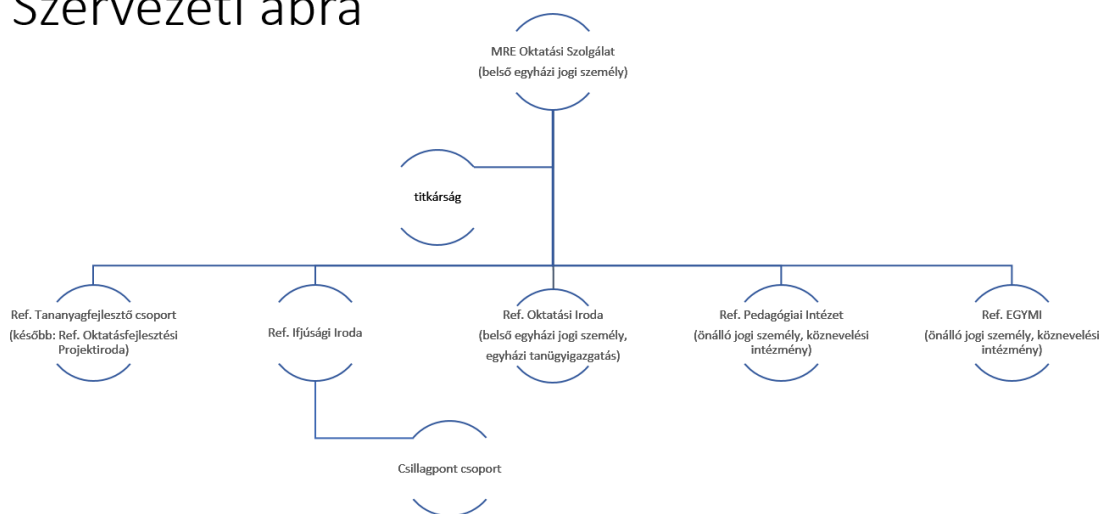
Szervezeti ábra

MRE Oktatási Szolgálat
(belső egyházi jogi személy)

titkárság

Ref. Tananyagfejlesztő csoport
(később: Ref. Oktatásfejlesztési Projektiroda)

Ref. Ifjúsági Iroda

Ref. Oktatási Iroda
(belső egyházi jogi személy, egyházi tanügyigazgatás)

Ref. Pedagógiai Intézet
(önálló jogi személy, köznevelési intézmény)

Ref. EGYMI
(önálló jogi személy, köznevelési intézmény)

Csillagpont csoport